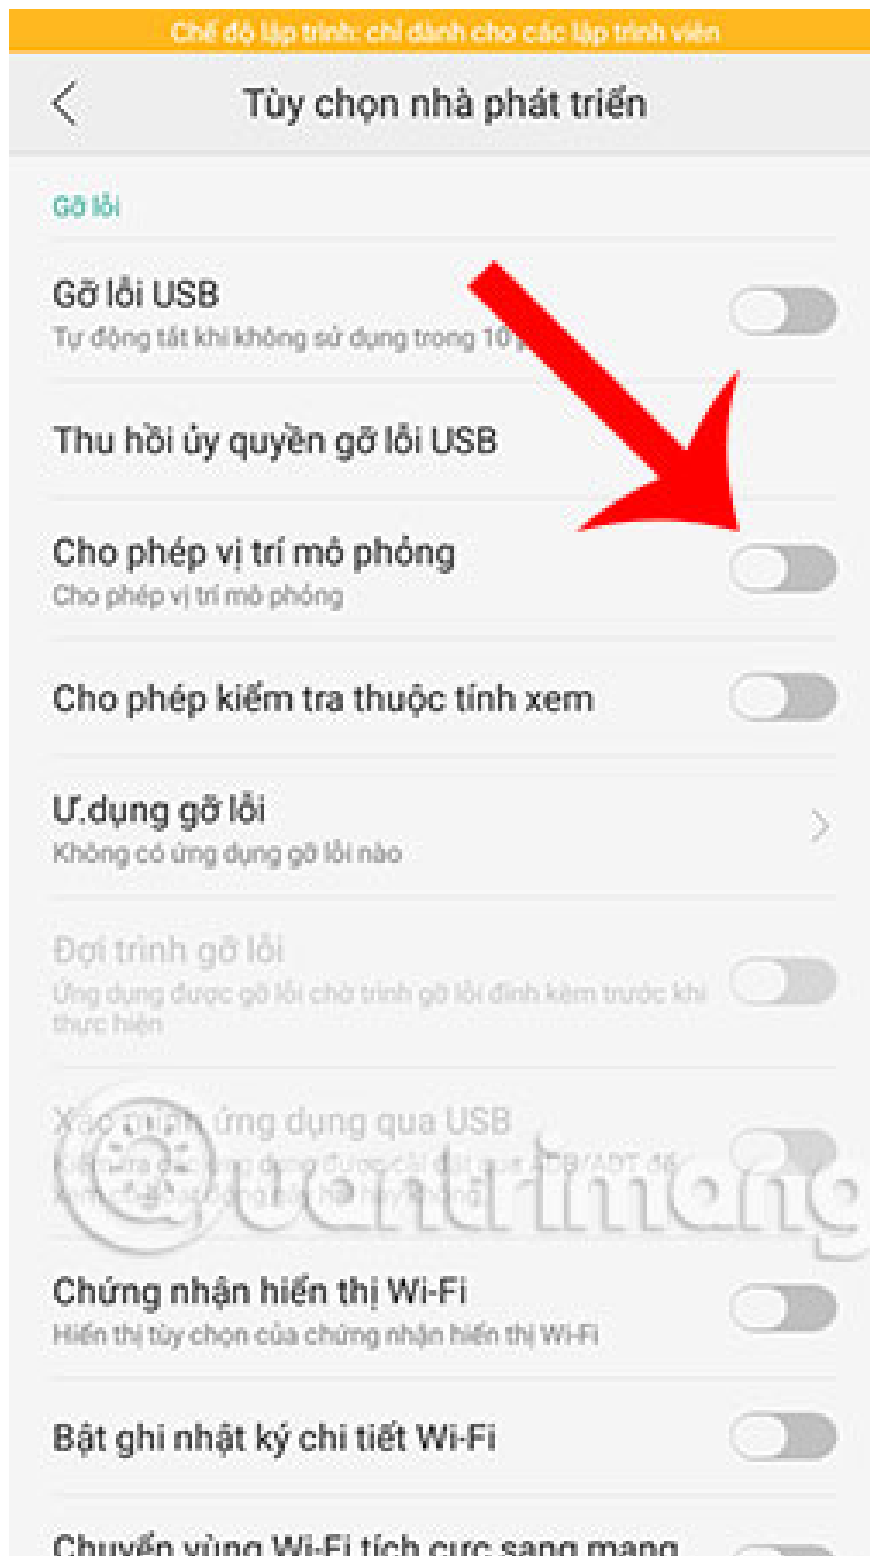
Chế độ lập trình: chỉ dành cho các lập trình viên

Tùy chọn nhà phát triển

Gỡ lỗi

Gỡ lỗi USB
Tự động tắt khi không sử dụng trong 10 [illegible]

Thu hồi ủy quyền gỡ lỗi USB

Cho phép vị trí mô phỏng
Cho phép vị trí mô phỏng

Cho phép kiểm tra thuộc tính xem

Ư.dụng gỡ lỗi
Không có ứng dụng gỡ lỗi nào

Đợi trình gỡ lỗi
Ứng dụng được gỡ lỗi chờ trình gỡ lỗi đính kèm trước khi thực hiện

Xác minh ứng dụng qua USB
Kiểm tra các ứng dụng được cài đặt qua ADB/ADT để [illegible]

Quantrimang

Chứng nhận hiển thị Wi-Fi
Hiển thị tùy chọn của chứng nhận hiển thị Wi-Fi

Bật ghi nhật ký chi tiết Wi-Fi

Chuyển vùng Wi-Fi tích cực sang mạng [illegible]